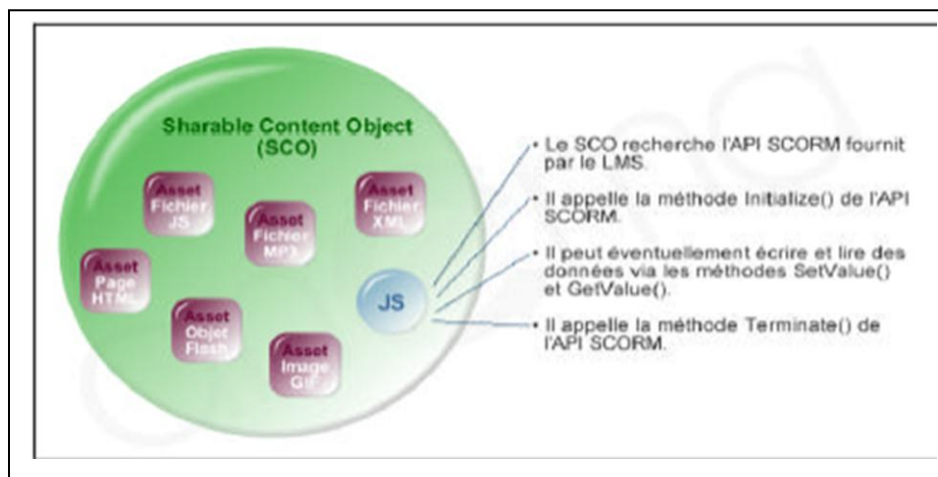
Sharable Content Object (SCO)

Asset Fichier JS

Asset Fichier MP3

Asset Fichier XML

Asset Page HTML

Asset Objet Flash

Asset Image GIF

JS

• Le SCO recherche l'API SCORM fournit par le LMS.

• Il appelle la méthode Initialize() de l'API SCORM.

• Il peut éventuellement écrire et lire des données via les méthodes SetValue() et GetValue().

• Il appelle la méthode Terminate() de l'API SCORM.